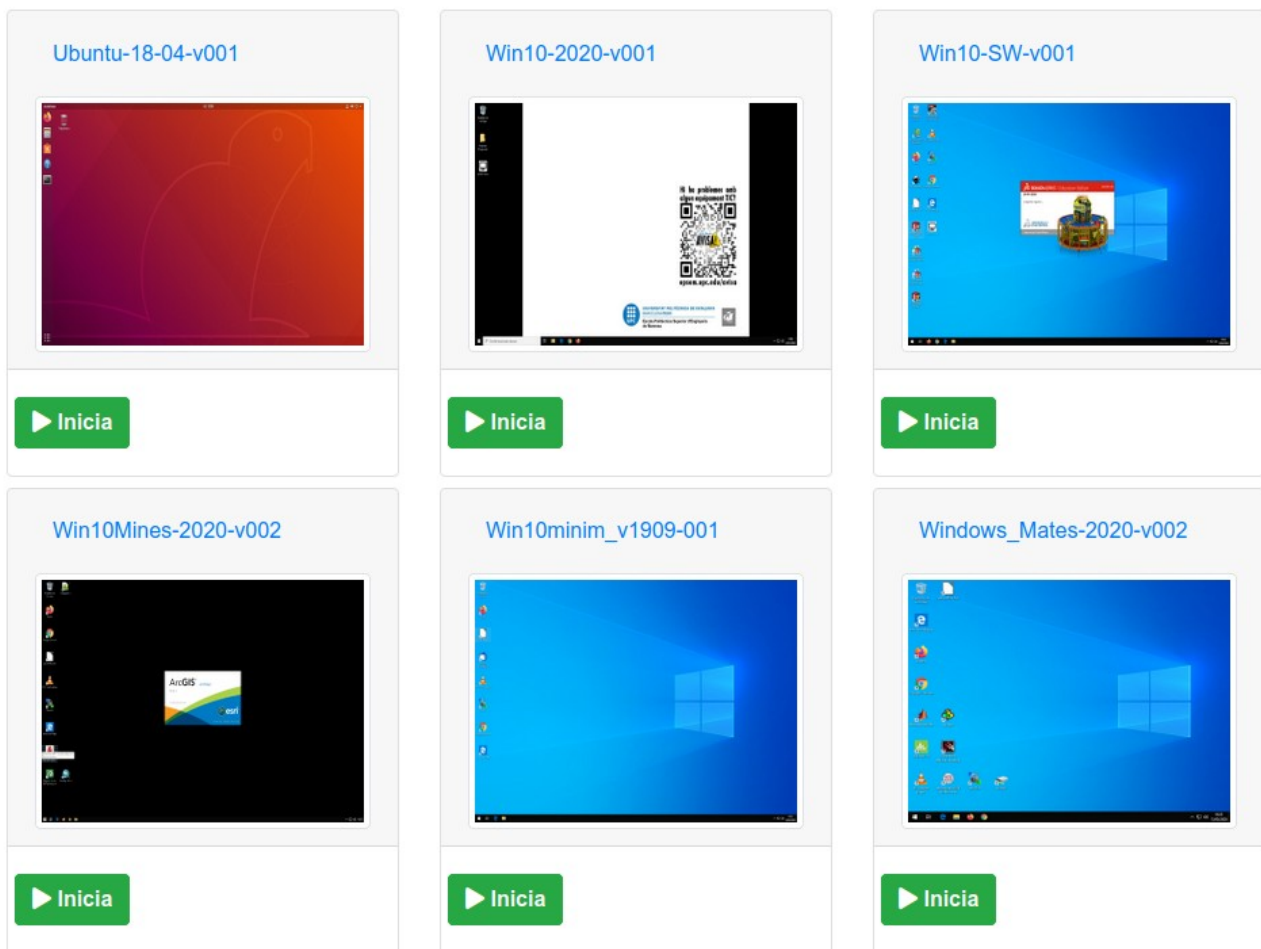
Ubuntu-18-04-v001

Inicia

Win10-2020-v001

Hi ha problemes amb algun equipament TIC?

Inicia

Win10-SW-v001

Inicia

Win10Mines-2020-v002

ArcGIS

esri

Inicia

Win10minim_v1909-001

Inicia

Windows_Mates-2020-v002

Inicia